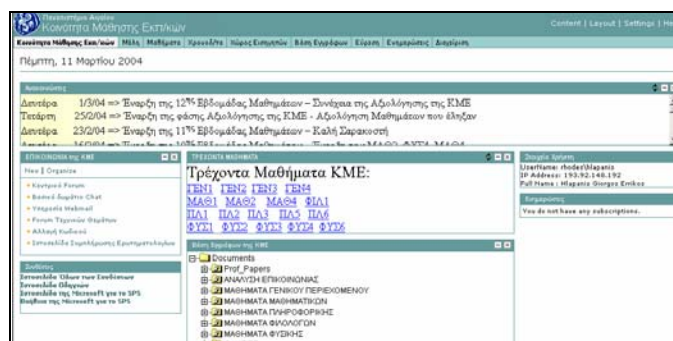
Πανεπιστήμιο Αιγαίου
Κοινότητα Μάθησης Εκπ/κών

Content | Layout | Settings | He

Κοινότητα Μάθησης Εκπ/κών | Μέλη | Μαθήματα | Χρονολ/να | Χώρος Εγγράφων | Βάση Εγγράφων | Εύρεση | Ενημερώσεις | Διαχείριση

Πέμπτη, 11 Μαρτίου 2004

Ανακοινώσεις

Δευτέρα 1/3/04 => Έναρξη της $12^{\eta\varsigma}$ Εβδομάδας Μαθημάτων – Συνέχεια της Αξιολόγησης της ΚΜΕ
Τετάρτη 25/2/04 => Έναρξη της φάσης Αξιολόγησης της ΚΜΕ - Αξιολόγηση Μαθημάτων που έληξαν
Δευτέρα 23/2/04 => Έναρξη της $11^{\eta\varsigma}$ Εβδομάδας Μαθημάτων – Καλή Σαρακοστή
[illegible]

ΕΠΙΚΟΙΝΩΝΙΑ της ΚΜΕ
New | Organize
Κεντρικό Forum
Βοηθό Δωμάτιο Chat
Υπεροχία Webmail
Forum Τεχνικών Θεμάτων
Αλλαγή Κωδικού
Ιστοσελίδα Συμπλήρωσης Ερωτηματολογίου

Σύνδεσμοι
Ιστοσελίδα Όλων των Συνδέσεων
Ιστοσελίδα Οδηγιών
Ιστοσελίδα της Microsoft για το SPS
Βοήθεια της Microsoft για το SPS

ΤΡΕΧΟΝΤΑ ΜΑΘΗΜΑΤΑ
Τρέχοντα Μαθήματα ΚΜΕ:
ΓΕΝ1 ΓΕΝ2 ΓΕΝ3 ΓΕΝ4
ΜΑΘ1 ΜΑΘ2 ΜΑΘ4 ΦΙΛ1
ΠΛ1 ΠΛ2 ΠΛ3 ΠΛ5 ΠΛ6
ΦΥΣ1 ΦΥΣ2 ΦΥΣ3 ΦΥΣ4 ΦΥΣ6

Βάση Εγγράφων της ΚΜΕ
Documents
Prof_Papers
ΑΝΑΛΥΣΗ ΕΠΙΚΟΙΝΩΝΙΑΣ
ΜΑΘΗΜΑΤΑ ΓΕΝΙΚΟΥ ΠΕΡΙΕΧΟΜΕΝΟΥ
ΜΑΘΗΜΑΤΑ ΜΑΘΗΜΑΤΙΚΩΝ
ΜΑΘΗΜΑΤΑ ΠΛΗΡΟΦΟΡΙΚΗΣ
ΜΑΘΗΜΑΤΑ ΦΙΛΟΛΟΓΩΝ
ΜΑΘΗΜΑΤΑ ΦΥΣΙΚΗΣ

Στοιχεία Χρήστη
UserName: rhodes\hlapanis
IP Address: 193.92.148.192
Full Name : Hlapanis Giorgos Errikos

Ενημερώσεις
You do not have any subscriptions.